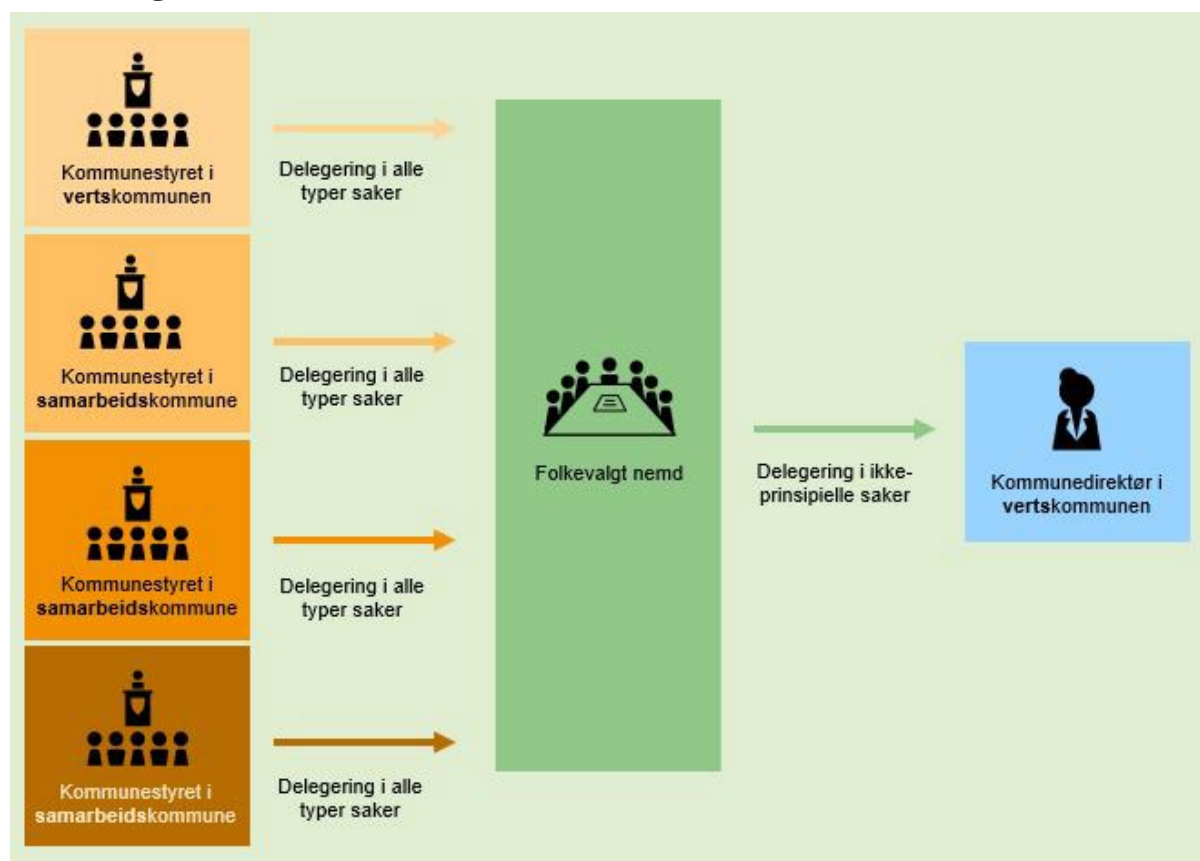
Kommunestyret i vertskommunen

Delegering i alle typer saker

Kommunestyret i samarbeidskommune

Delegering i alle typer saker

Kommunestyret i samarbeidskommune

Delegering i alle typer saker

Kommunestyret i samarbeidskommune

Delegering i alle typer saker

Folkevalgt nemd

Delegering i ikke-prinsipielle saker

Kommunedirektør i vertskommunen